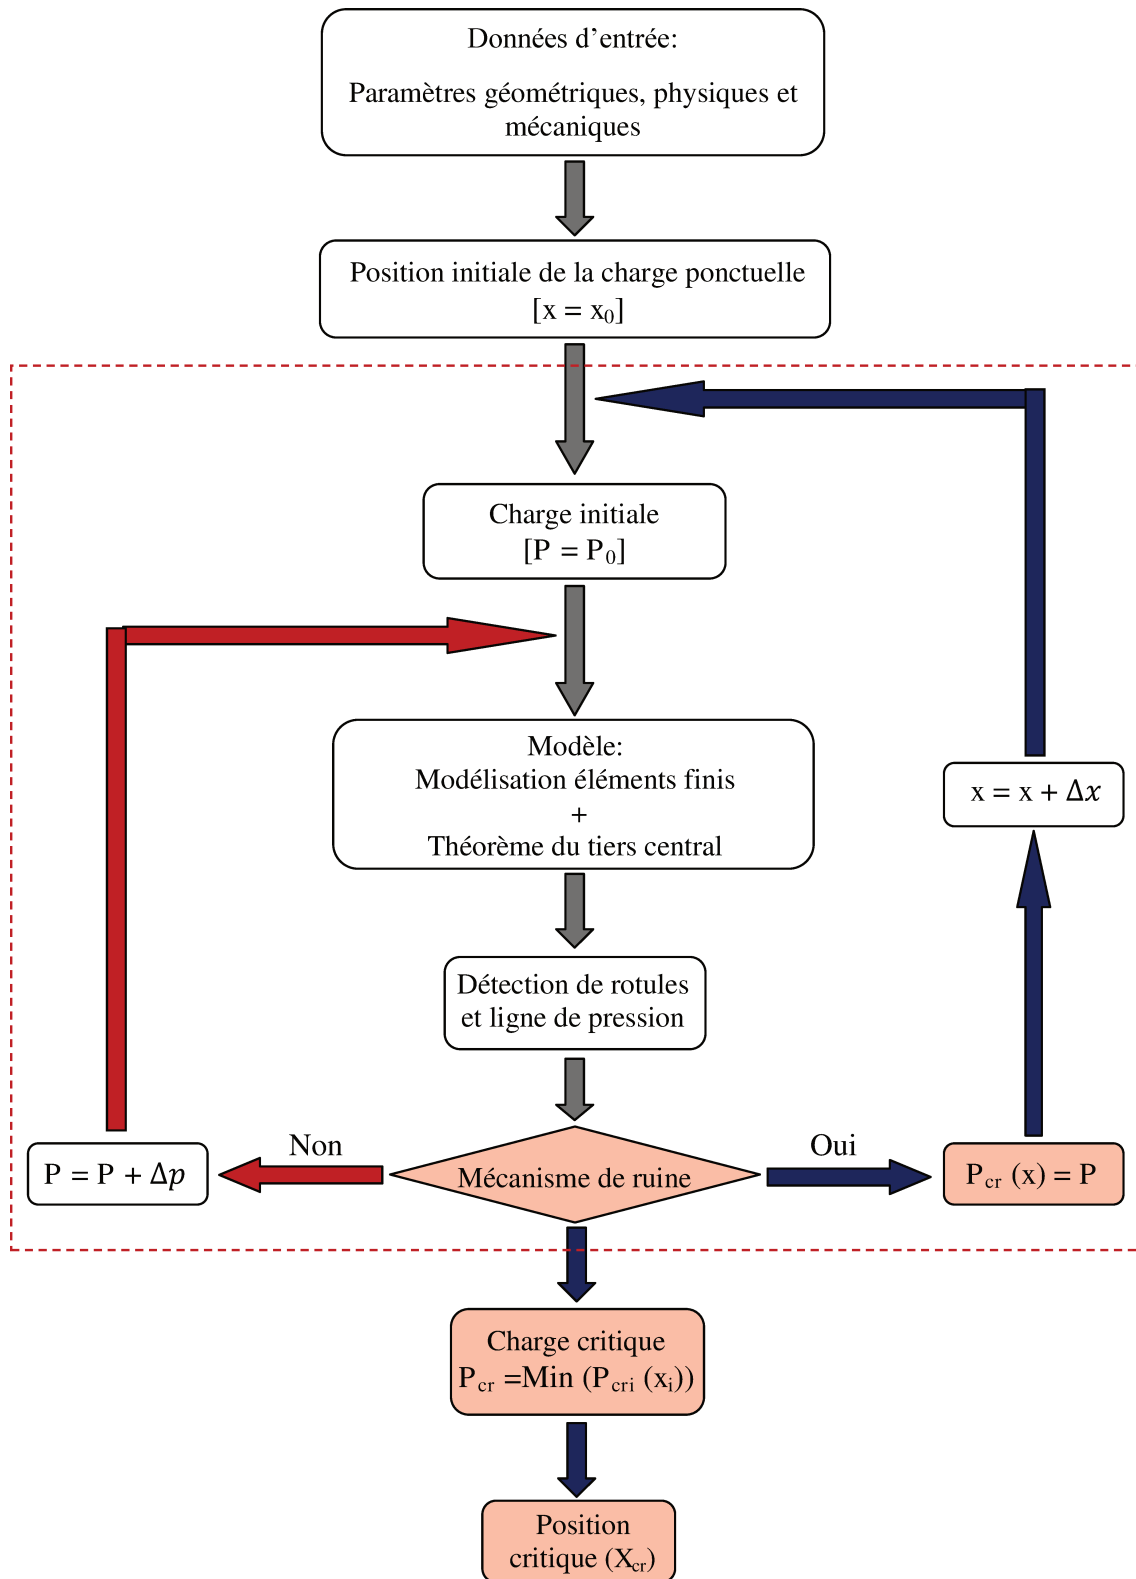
Données d’entrée:

Paramètres géométriques, physiques et mécaniques

Position initiale de la charge ponctuelle
[x = $x_0$]

Charge initiale
[P = $P_0$]

Modèle:
Modélisation éléments finis
+
Théorème du tiers central

$x = x + \Delta x$

Détection de rotules et ligne de pression

$P = P + \Delta p$

Non

Mécanisme de ruine

Oui

$P_{cr}$ (x) = P

Charge critique
$P_{cr}$ =Min ($P_{cri}$ ($x_i$))

Position critique ($X_{cr}$)